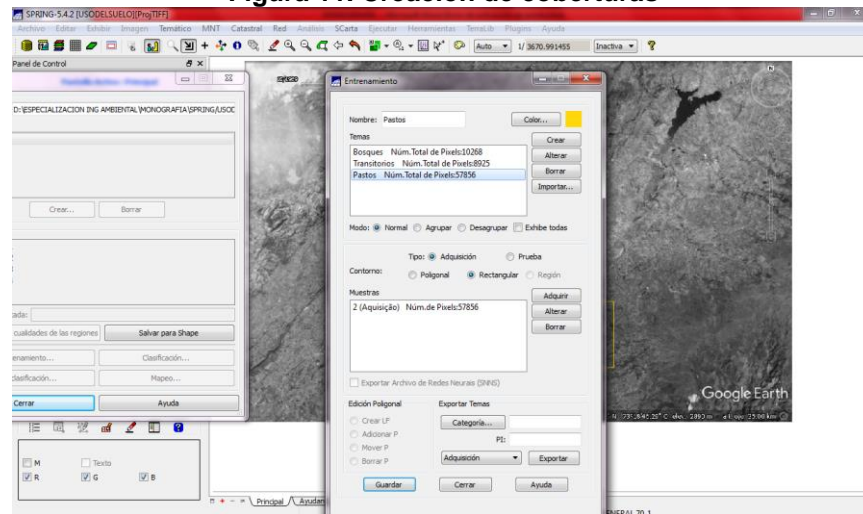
Figura 7. Creación de coberturas

SPRING-5.4.2 [USODELSUELO][ProjTIFF]

Archivo Editar Exhibir Imagen Temático MNT Catastral Red Análisis SCarta Ejecutar Herramientas TerraLib Plugins Ayuda

Auto 1/ 3670.991455 Inactiva

Panel de Control

D:\ESPECIALIZACION ING AMBIENTAL\MONOGRAFIA\SPRING\USOC

Crear... Borrar

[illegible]ada:

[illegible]cualidades de las regiones Salvar para Shape

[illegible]enamiento... Clasificación...

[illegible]lasificación... Mapeo...

Cerrar Ayuda

M Texto
R G B

Principal Ayudar

Entrenamiento

Nombre: Pastos Color...

Temas
Bosques Núm.Total de Pixels:10268
Transitorios Núm.Total de Pixels:8925
Pastos Núm.Total de Pixels:57856

Crear
Alterar
Borrar
Importar...

Modo: Normal Agrupar Desagrupar Exhibe todas

Tipo: Adquisición Prueba

Contorno: Poligonal Rectangular Región

Muestras
2 (Aquisição) Núm.de Pixels:57856

Adquirir
Alterar
Borrar

Exportar Archivo de Redes Neurais (SNNS)

Edición Poligonal
Crear LF
Adicionar P
Mover P
Borrar P

Exportar Temas
Categoría...
PI:
Adquisición Exportar

Guardar Cerrar Ayuda

Google Earth

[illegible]ENERAL 70.1